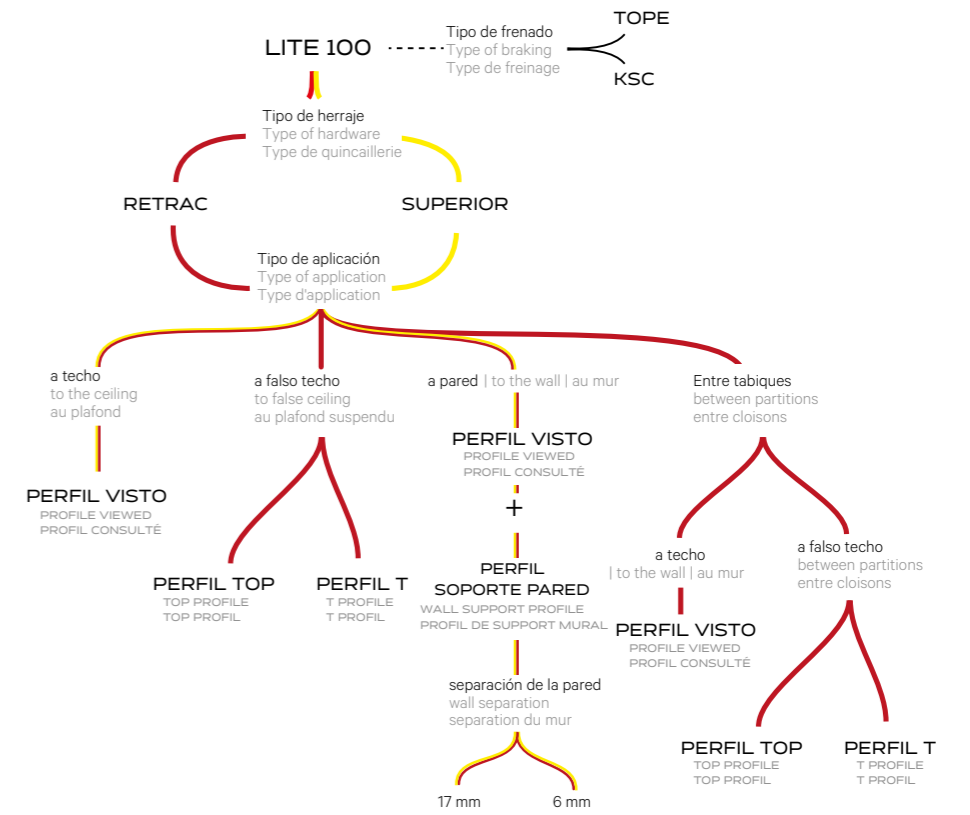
LITE 100

Tipo de frenado
Type of braking
Type de freinage

TOPE

KSC

Tipo de herraje
Type of hardware
Type de quincaillerie

RETRAC

SUPERIOR

Tipo de aplicación
Type of application
Type d'application

a techo
to the ceiling
au plafond

PERFIL VISTO
PROFILE VIEWED
PROFIL CONSULTÉ

a falso techo
to false ceiling
au plafond suspendu

PERFIL TOP
TOP PROFILE
TOP PROFIL

PERFIL T
T PROFILE
T PROFIL

a pared | to the wall | au mur

PERFIL VISTO
PROFILE VIEWED
PROFIL CONSULTÉ

+

PERFIL
SOPORTE PARED
WALL SUPPORT PROFILE
PROFIL DE SUPPORT MURAL

separación de la pared
wall separation
separation du mur

17 mm

6 mm

Entre tabiques
between partitions
entre cloisons

a techo
| to the wall | au mur

PERFIL VISTO
PROFILE VIEWED
PROFIL CONSULTÉ

a falso techo
between partitions
entre cloisons

PERFIL TOP
TOP PROFILE
TOP PROFIL

PERFIL T
T PROFILE
T PROFIL